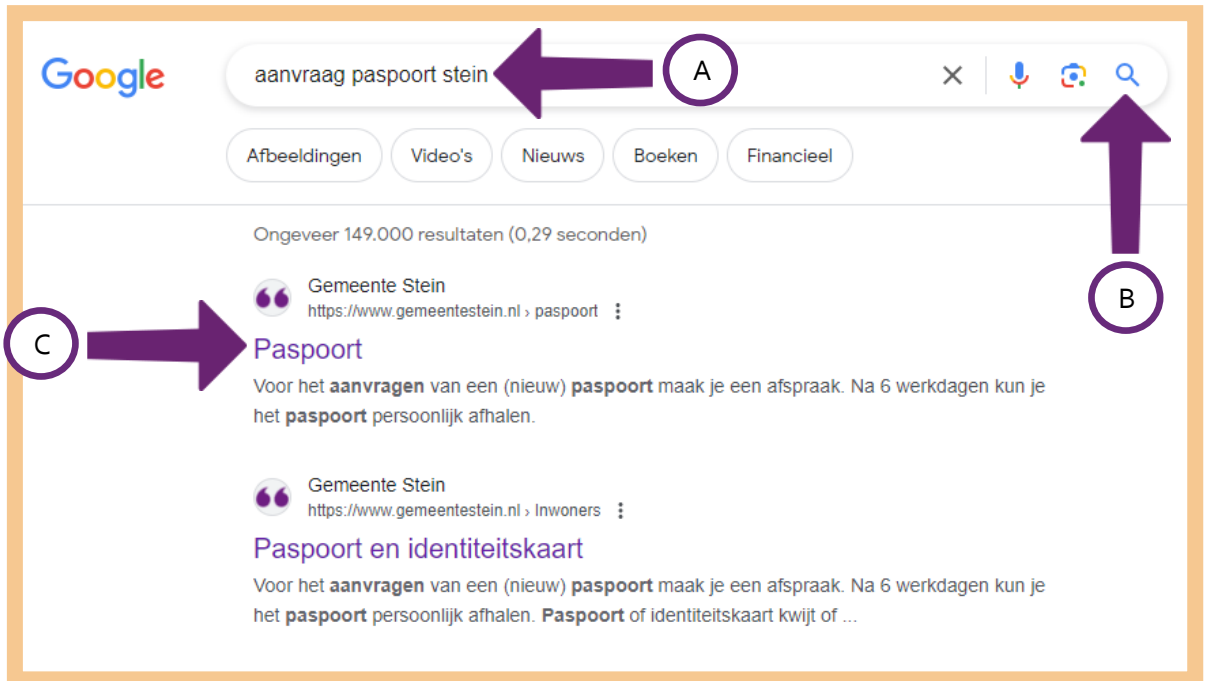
Google

aanvraag paspoort stein

A

Afbeeldingen Video's Nieuws Boeken Financieel

Ongeveer 149.000 resultaten (0,29 seconden)

B

C

Gemeente Stein
https://www.gemeentestein.nl › paspoort

Paspoort

Voor het **aanvragen** van een (nieuw) **paspoort** maak je een afspraak. Na 6 werkdagen kun je het **paspoort** persoonlijk afhalen.

Gemeente Stein
https://www.gemeentestein.nl › Inwoners

Paspoort en identiteitskaart

Voor het **aanvragen** van een (nieuw) **paspoort** maak je een afspraak. Na 6 werkdagen kun je het **paspoort** persoonlijk afhalen. **Paspoort** of identiteitskaart kwijt of ...